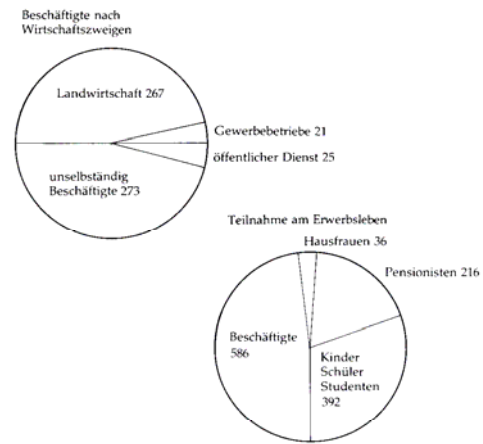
Beschäftigte nach Wirtschaftszweigen

Landwirtschaft 267

Gewerbebetriebe 21

öffentlicher Dienst 25

unselbständig Beschäftigte 273

Teilnahme am Erwerbsleben

Hausfrauen 36

Pensionisten 216

Beschäftigte 586

Kinder Schüler Studenten 392